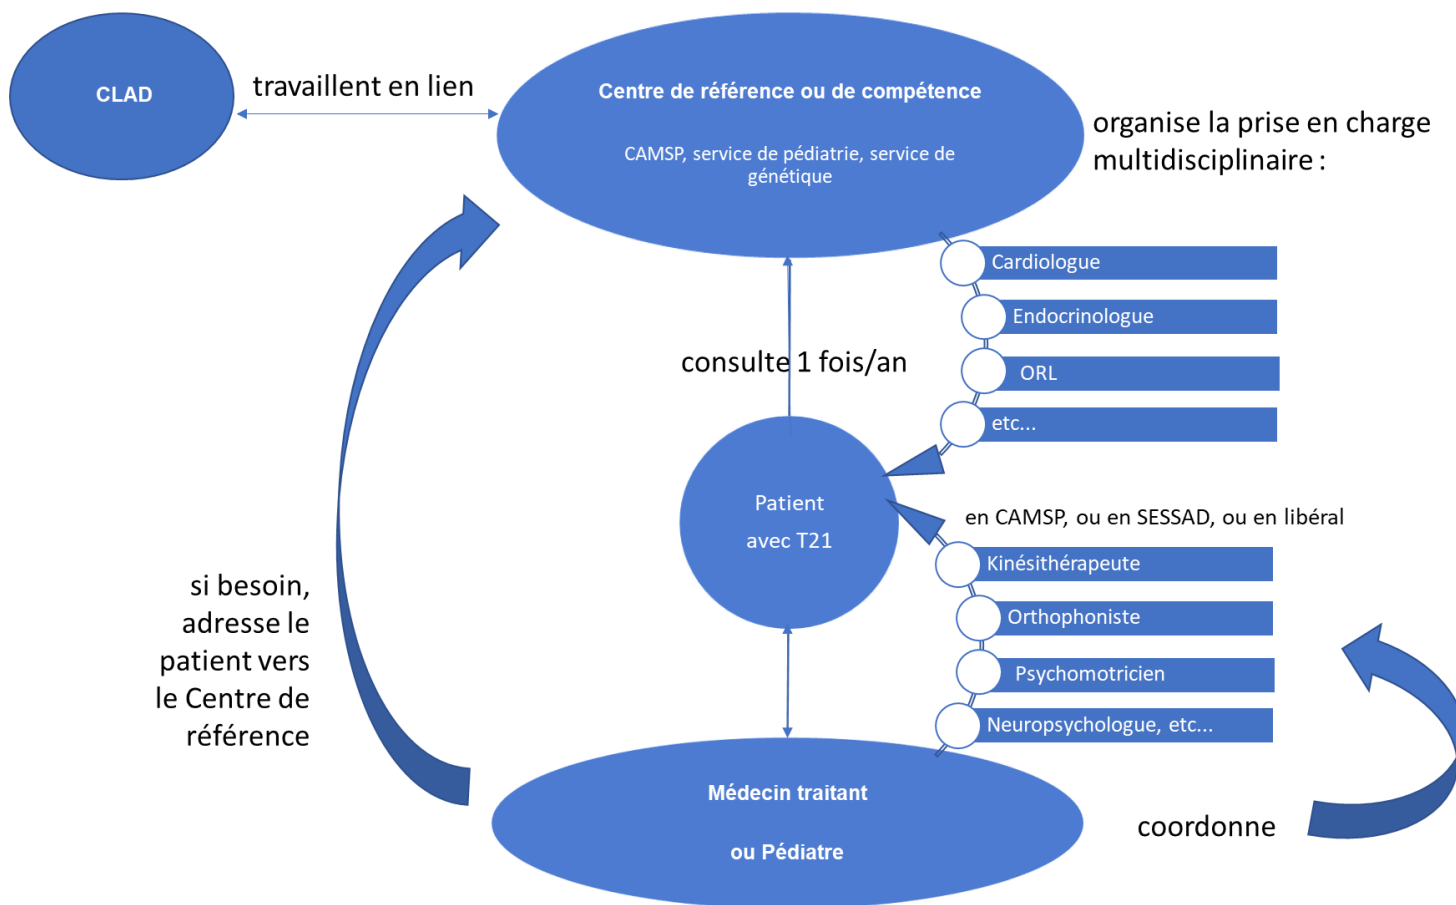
CLAD

travaillent en lien

Centre de référence ou de compétence

CAMSP, service de pédiatrie, service de génétique

organise la prise en charge multidisciplinaire :

Cardiologue

Endocrinologue

ORL

etc...

consulte 1 fois/an

Patient avec T21

en CAMSP, ou en SESSAD, ou en libéral

Kinésithérapeute

Orthophoniste

Psychomotricien

Neuropsychologue, etc...

si besoin, adresse le patient vers le Centre de référence

Médecin traitant

ou Pédiatre

coordonne